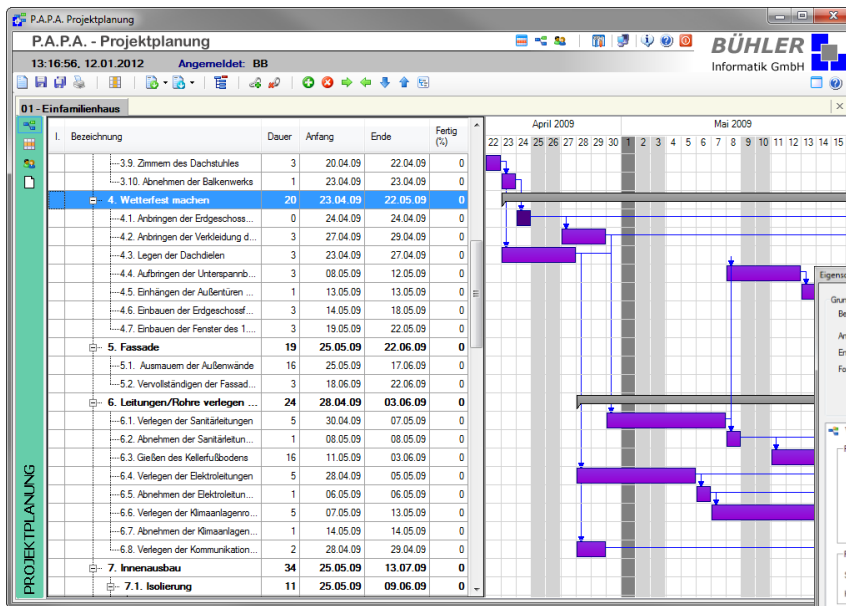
P.A.P.A. Projektplanung

P.A.P.A. - Projektplanung

13:16:56, 12.01.2012 Angemeldet: BB

BÜHLER Informatik GmbH

01 - Einfamilienhaus

| I. | Bezeichnung | Dauer | Anfang | Ende | Fertig (%) |
|---|---|---|---|---|---|
| | 3.9. Zimmern des Dachstuhles | 3 | 20.04.09 | 22.04.09 | 0 |
| | 3.10. Abnehmen der Balkenwerks | 1 | 23.04.09 | 23.04.09 | 0 |
| | 4. Wetterfest machen | 20 | 23.04.09 | 22.05.09 | 0 |
| | 4.1. Anbringen der Erdgeschoss... | 0 | 24.04.09 | 24.04.09 | 0 |
| | 4.2. Anbringen der Verkleidung d... | 3 | 27.04.09 | 29.04.09 | 0 |
| | 4.3. Legen der Dachdielen | 3 | 23.04.09 | 27.04.09 | 0 |
| | 4.4. Aufbringen der Unterspannb... | 3 | 08.05.09 | 12.05.09 | 0 |
| | 4.5. Einhängen der Außentüren ... | 1 | 13.05.09 | 13.05.09 | 0 |
| | 4.6. Einbauen der Erdgeschossf... | 3 | 14.05.09 | 18.05.09 | 0 |
| | 4.7. Einbauen der Fenster des 1.... | 3 | 19.05.09 | 22.05.09 | 0 |
| | 5. Fassade | 19 | 25.05.09 | 22.06.09 | 0 |
| | 5.1. Ausmauern der Außenwände | 16 | 25.05.09 | 17.06.09 | 0 |
| | 5.2. Vervollständigen der Fassad... | 3 | 18.06.09 | 22.06.09 | 0 |
| | 6. Leitungen/Rohre verlegen ... | 24 | 28.04.09 | 03.06.09 | 0 |
| | 6.1. Verlegen der Sanitärleitungen | 5 | 30.04.09 | 07.05.09 | 0 |
| | 6.2. Abnehmen der Sanitärleitun... | 1 | 08.05.09 | 08.05.09 | 0 |
| | 6.3. Gießen des Kellerfußbodens | 16 | 11.05.09 | 03.06.09 | 0 |
| | 6.4. Verlegen der Elektroleitungen | 5 | 28.04.09 | 05.05.09 | 0 |
| | 6.5. Abnehmen der Elektroleitun... | 1 | 06.05.09 | 06.05.09 | 0 |
| | 6.6. Verlegen der Klimaanlagenro... | 5 | 07.05.09 | 13.05.09 | 0 |
| | 6.7. Abnehmen der Klimaanlagen... | 1 | 14.05.09 | 14.05.09 | 0 |
| | 6.8. Verlegen der Kommunikation... | 2 | 28.04.09 | 29.04.09 | 0 |
| | 7. Innenausbau | 34 | 25.05.09 | 13.07.09 | 0 |
| | 7.1. Isolierung | 11 | 25.05.09 | 09.06.09 | 0 |

April 2009 Mai 2009
22 23 24 25 26 27 28 29 30 1 2 3 4 5 6 7 8 9 10 11 12 13 14 15

PROJEKTPLANUNG

Eigens
Grun
Be
An
En
Fo